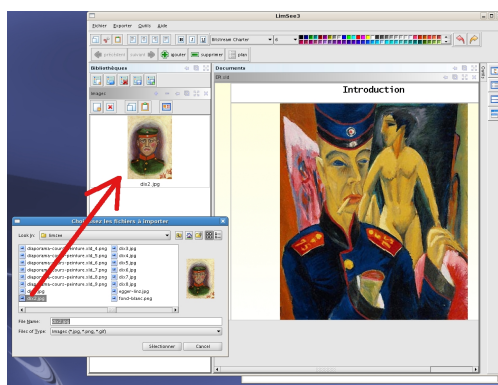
LimSee3

Fichier Exporter Outils Aide

Bitstream Charter 6

précédent suivant ajouter supprimer plan

Bibliothèques

Images

dix2.jpg

Documents

EK.xml

Introduction

Choisissez les fichiers à importer

Look In: limsee

diaporama-cours-peinture.xml_4.png
diaporama-cours-peinture.xml_5.png
diaporama-cours-peinture.xml_6.png
diaporama-cours-peinture.xml_7.png
diaporama-cours-peinture.xml_8.png
diaporama-cours-peinture.xml_9.png
dix1.jpg
dix2.jpg
dix3.jpg
dix4.jpg
dix5.jpg
dix6.jpg
dix7.jpg
dix8.jpg
egger-lienz.jpg
fond-blanc.jpeg

File Name: dix2.jpg

Files of Type: Images (*.jpg, *.png, *.gif)

Sélectionner Cancel